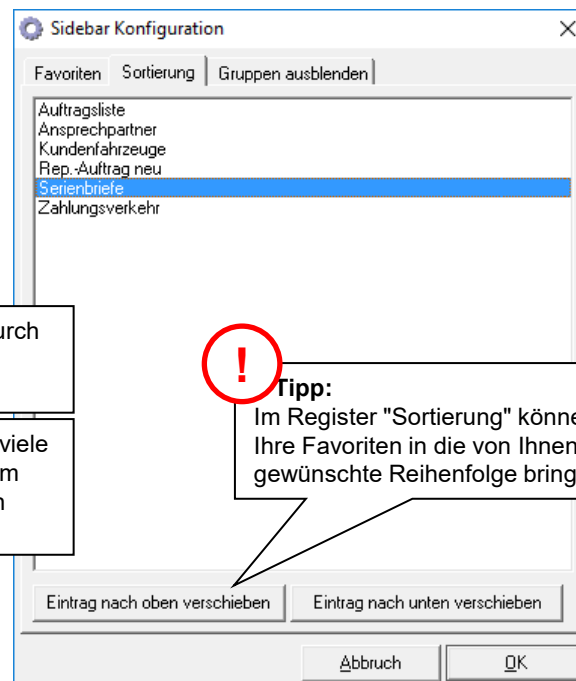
Sidebar Konfiguration

Favoriten | Sortierung | Gruppen ausblenden

Auftragsliste
Ansprechpartner
Kundenfahrzeuge
Rep.-Auftrag neu
Serienbriefe
Zahlungsverkehr

urch

viele
m
n

!

Tipp:
Im Register "Sortierung" könne
Ihre Favoriten in die von Ihnen
gewünschte Reihenfolge bring

Eintrag nach oben verschieben
Eintrag nach unten verschieben

Abbruch
OK